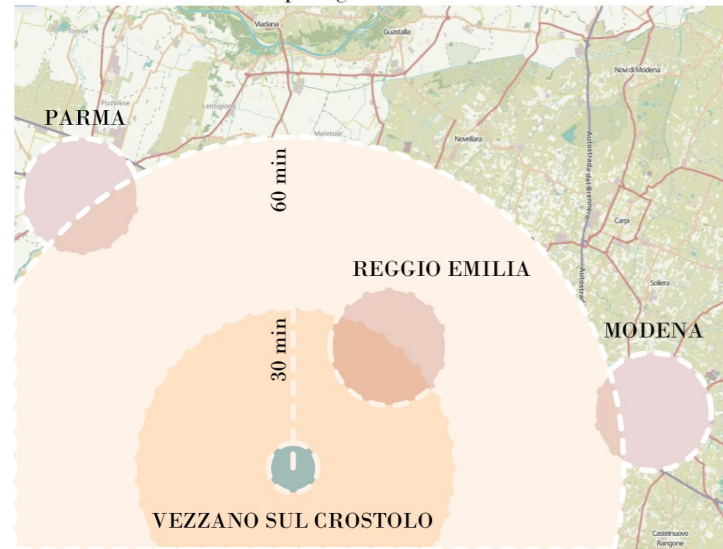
Viadana
Guastalla
Novi di Modena
Pizzolese
Lentigione
Meletole
Novellara
Autostrada del Brennero
Carpi
Soliera
Autostrada
Castelnuovo Rangone
PARMA
60 min
REGGIO EMILIA
MODENA
30 min
VEZZANO SUL CROSTOLO